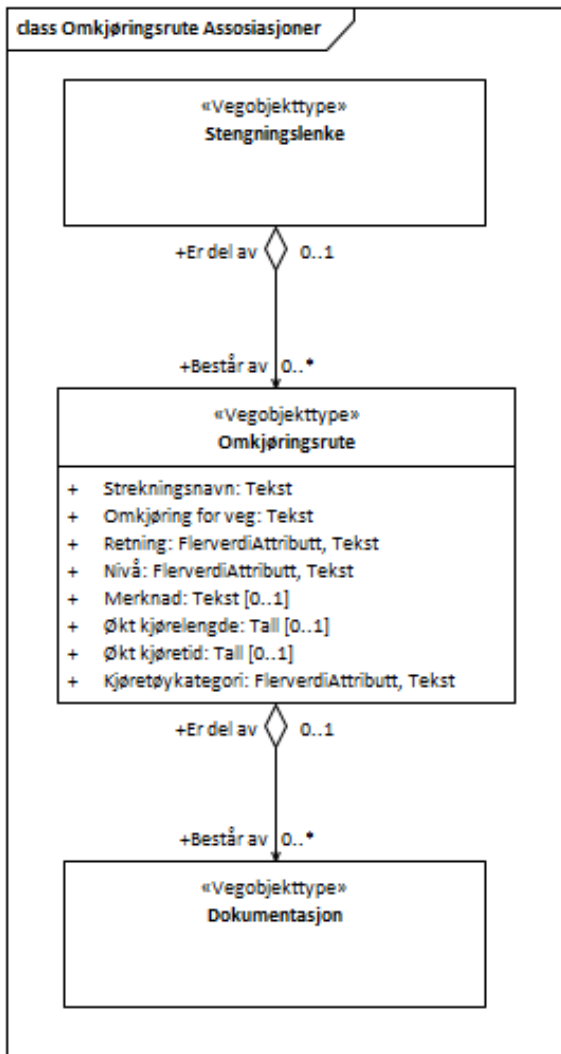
class Omkjøringsrute Assosiasjoner

«Vegobjekttype»
Stengningslenke

+Er del av 0..1

+Består av 0..*

«Vegobjekttype»
Omkjøringsrute

+ Strekningsnavn: Tekst
+ Omkjøring for veg: Tekst
+ Retning: FlerverdiAttributt, Tekst
+ Nivå: FlerverdiAttributt, Tekst
+ Merknad: Tekst [0..1]
+ Økt kjørelengde: Tall [0..1]
+ Økt kjøretid: Tall [0..1]
+ Kjøretøykategori: FlerverdiAttributt, Tekst

+Er del av 0..1

+Består av 0..*

«Vegobjekttype»
Dokumentasjon